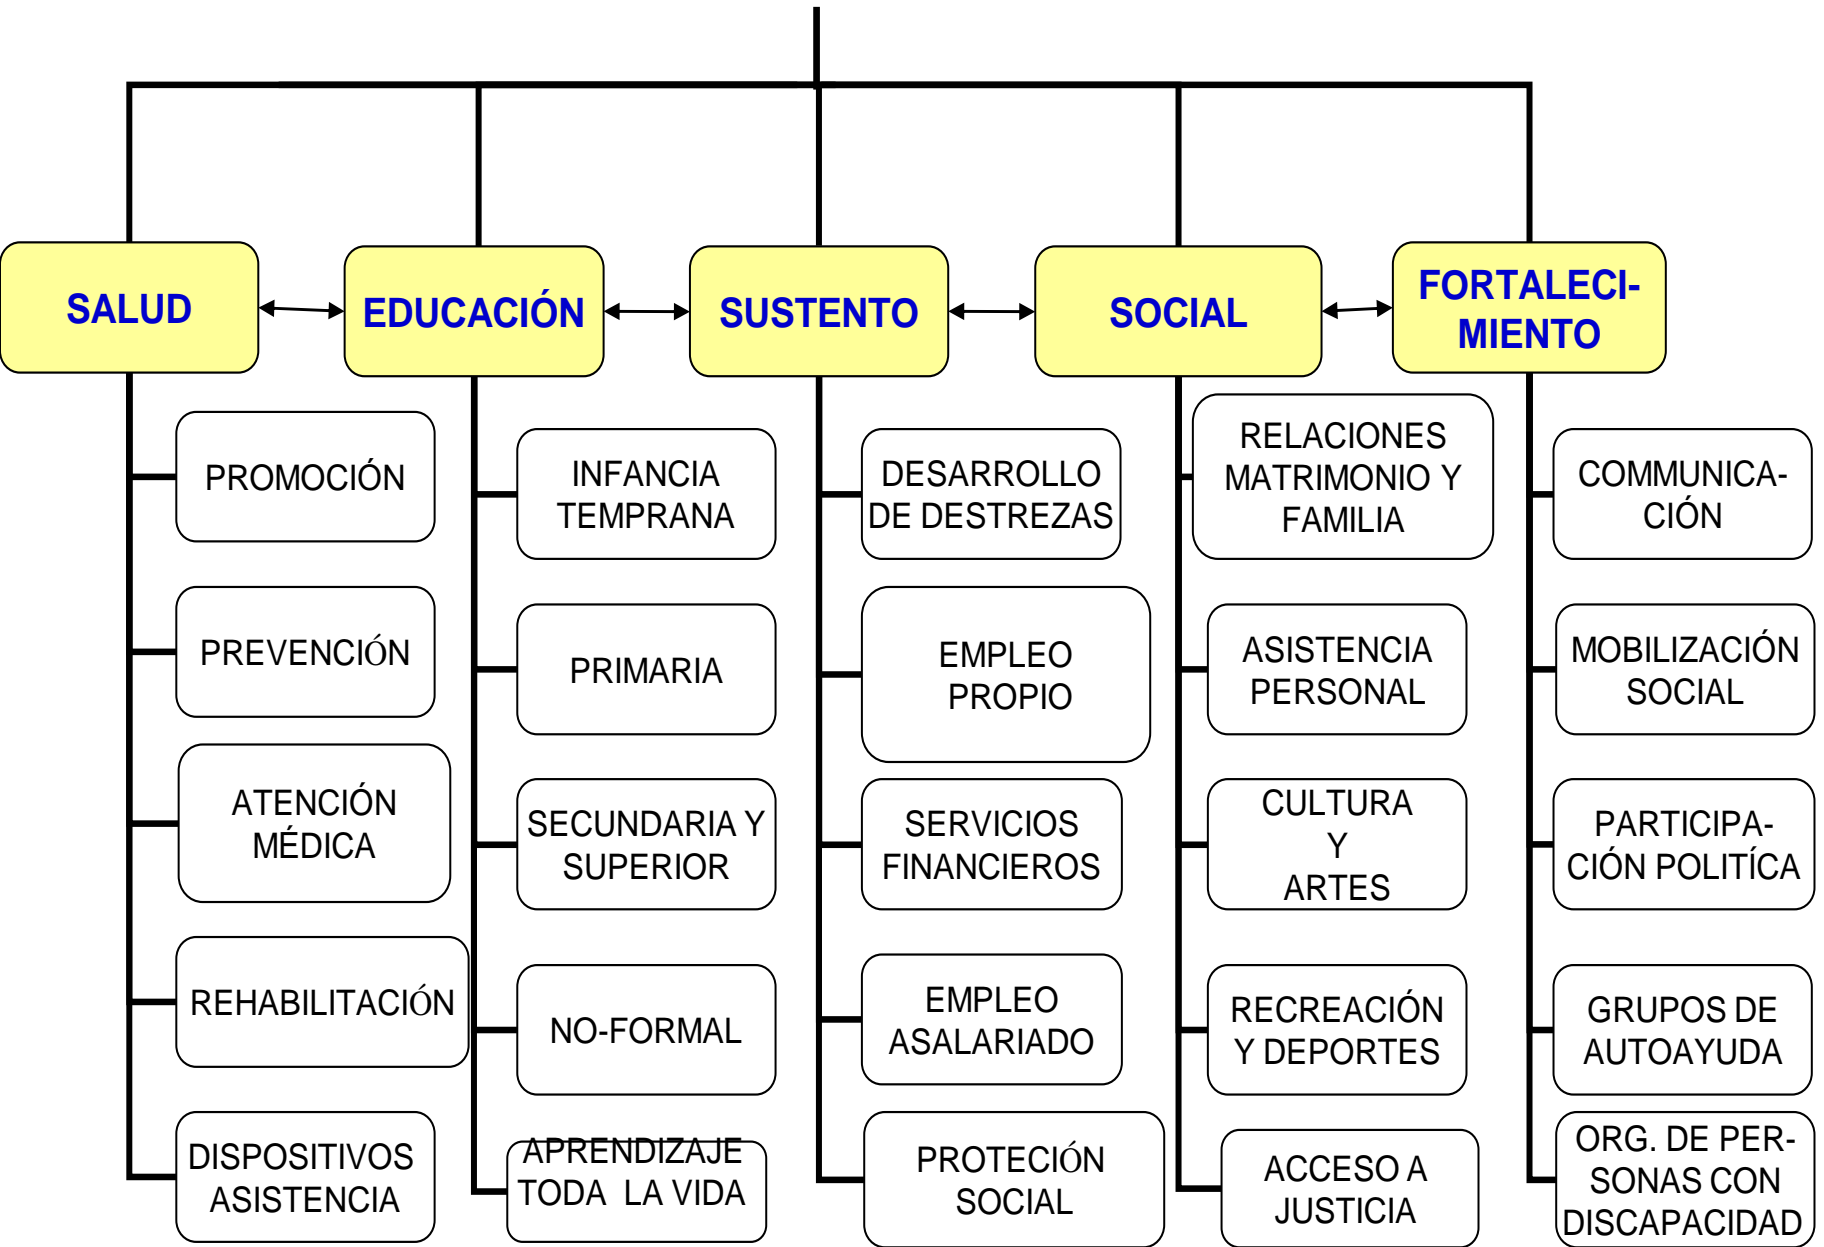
SALUD

EDUCACIÓN

SUSTENTO

SOCIAL

FORTALECIMIENTO

PROMOCIÓN

PREVENCIÓN

ATENCIÓN MÉDICA

REHABILITACIÓN

DISPOSITIVOS ASISTENCIA

INFANCIA TEMPRANA

PRIMARIA

SECUNDARIA Y SUPERIOR

NO-FORMAL

APRENDIZAJE TODA LA VIDA

DESARROLLO DE DESTREZAS

EMPLEO PROPIO

SERVICIOS FINANCIEROS

EMPLEO ASALARIADO

PROTECIÓN SOCIAL

RELACIONES MATRIMONIO Y FAMILIA

ASISTENCIA PERSONAL

CULTURA Y ARTES

RECREACIÓN Y DEPORTES

ACCESO A JUSTICIA

COMMUNICACIÓN

MOBILIZACIÓN SOCIAL

PARTICIPACIÓN POLITÍCA

GRUPOS DE AUTOAYUDA

ORG. DE PERSONAS CON DISCAPACIDAD